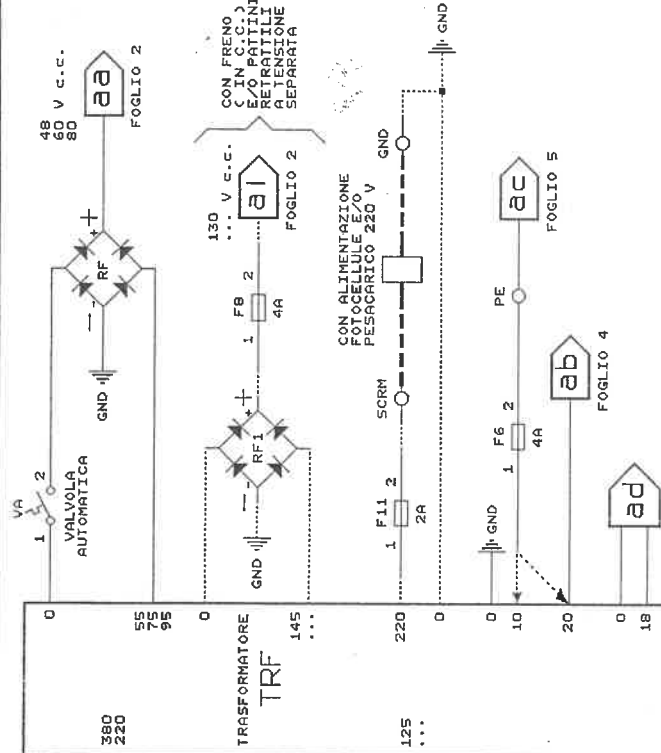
48
60 V c.c.
80
aa
FOGLIO 2

CON FRENO
( IN C.C. )
E/O PATTINI
RETRATTILI
A TENSIONE
SEPARATA

GND

VA
1 2
VALVOLA
AUTOMATICA

+
RF
-
GND

130 V c.c.
...
al
FOGLIO 2

+
RF1
-
GND

F8
1 2
4A

CON ALIMENTAZIONE
FOTOCELLULE E/O
PESACARICO 220 V

SCRM
GND

F11
1 2
2A

PE
ac
FOGLIO 5

F6
1 2
4A

ab
FOGLIO 4

GND

ad

0
55
75
95
0
145
...
220
0
0
10
20
0
18

TRASFORMATORE
TRF

380
220

125
...